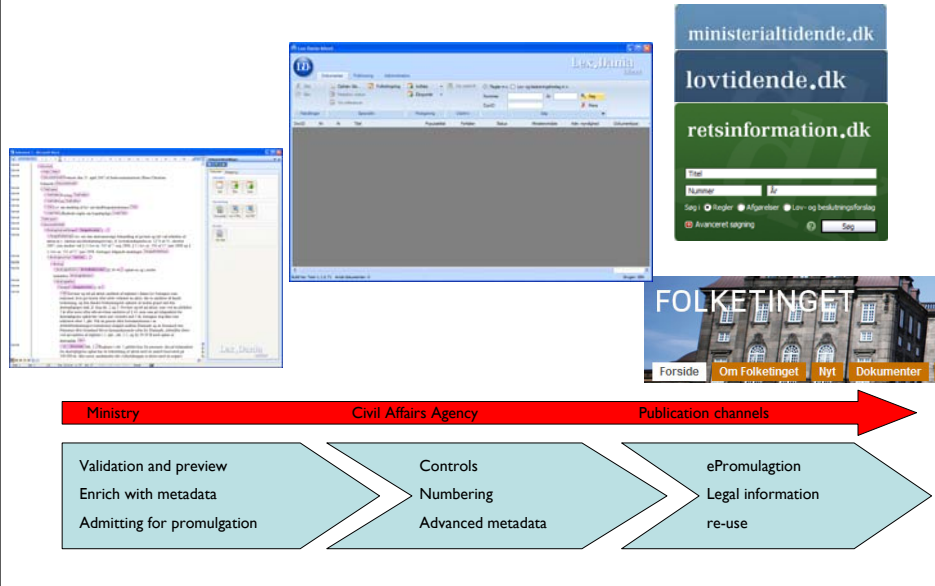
ministerialtidende.dk

lovtidende.dk

retsinformation.dk

Titel

Nummer

År

Søg i: Regler Afgørelser Lov- og beslutningsforslag

Avanceret søgning

Søg

FOLKETINGET

Forside

Om Folketinget

Nyt

Dokumenter

Ministry

Civil Affairs Agency

Publication channels

Validation and preview

Enrich with metadata

Admitting for promulgation

Controls

Numbering

Advanced metadata

ePromulagtion

Legal information

re-use